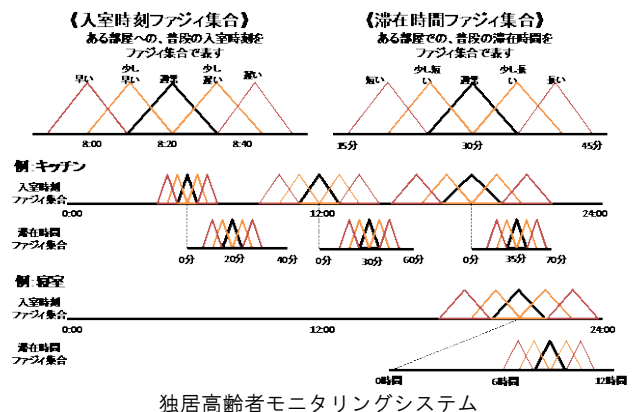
《入室時刻ファジィ集合》
ある部屋への、普段の入室時刻を ファジィ集合で表す

早い　少し早い　通常　少し遅い　遅い

8:00　8:20　8:40

《滞在時間ファジィ集合》
ある部屋での、普段の滞在時間を ファジィ集合で表す

短い　少し短い　通常　少し長い　長い

15分　30分　45分

例：キッチン
入室時刻 ファジィ集合
0:00　12:00　24:00

滞在時間 ファジィ集合
0分　20分　40分　0分　30分　60分　0分　35分　70分

例：寝室
入室時刻 ファジィ集合
0:00　12:00　24:00

滞在時間 ファジィ集合
0時間　6時間　12時間

独居高齢者モニタリングシステム